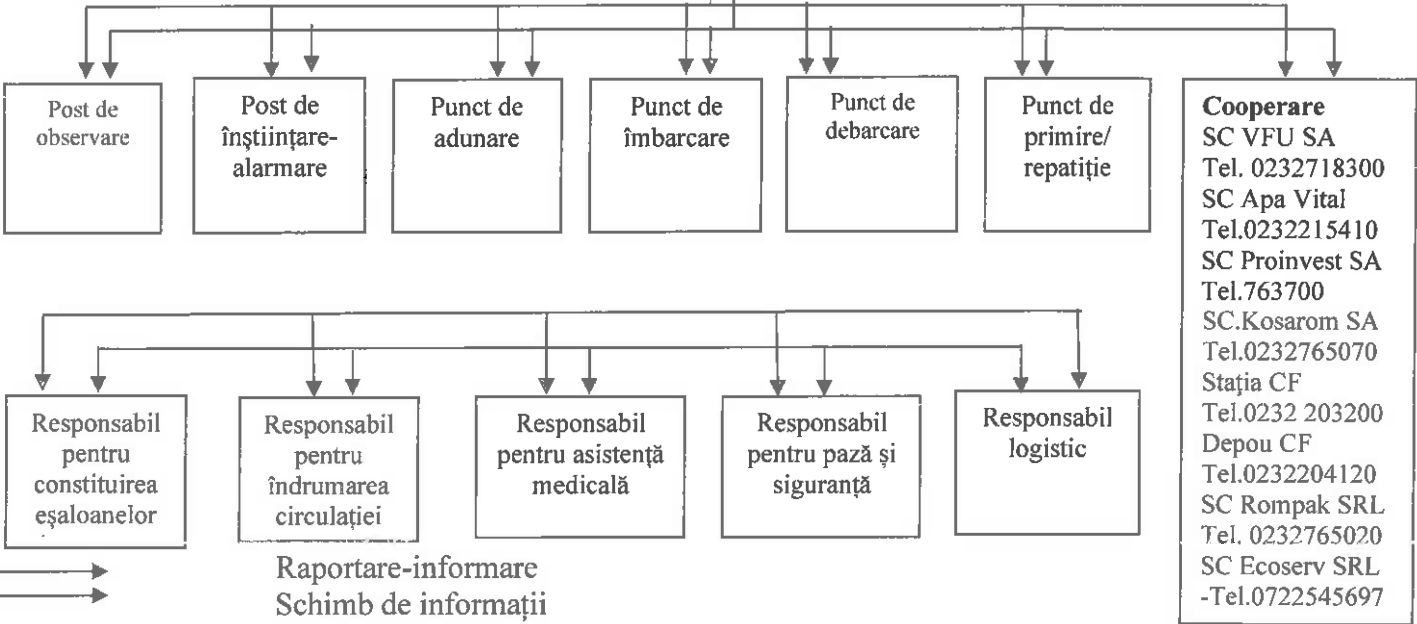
Post de observare

Post de înştiinţare-alarmare

Punct de adunare

Punct de îmbarcare

Punct de debarcare

Punct de primire/ repatiție

**Cooperare**
SC VFU SA
Tel. 0232718300
SC Apa Vital
Tel.0232215410
SC Proinvest SA
Tel.763700
SC.Kosarom SA
Tel.0232765070
Staţia CF
Tel.0232 203200
Depou CF
Tel.0232204120
SC Rompak SRL
Tel. 0232765020
SC Ecoserv SRL
-Tel.0722545697

Responsabil pentru constituirea eşaloanelor

Responsabil pentru îndrumarea circulaţiei

Responsabil pentru asistenţă medicală

Responsabil pentru pază și siguranță

Responsabil logistic

Raportare-informare
Schimb de informaţii